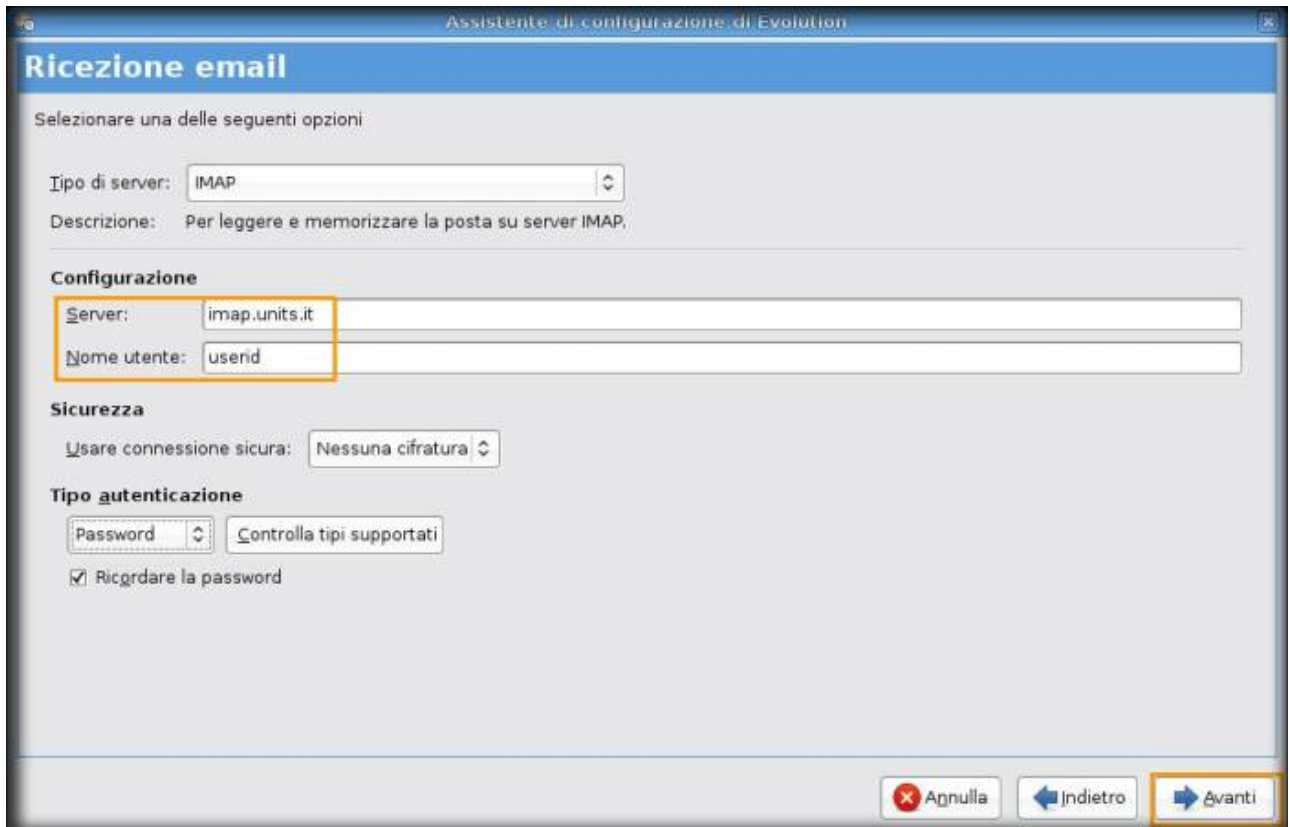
Assistente di configurazione di Evolution

Ricezione email

Selezionare una delle seguenti opzioni

Tipo di server: IMAP

Descrizione: Per leggere e memorizzare la posta su server IMAP.

Configurazione

Server: imap.units.it

Nome utente: userid

Sicurezza

Usare connessione sicura: Nessuna cifratura

Tipo autenticazione

Password

Controlla tipi supportati

Ricordare la password

Annulla

Indietro

Avanti